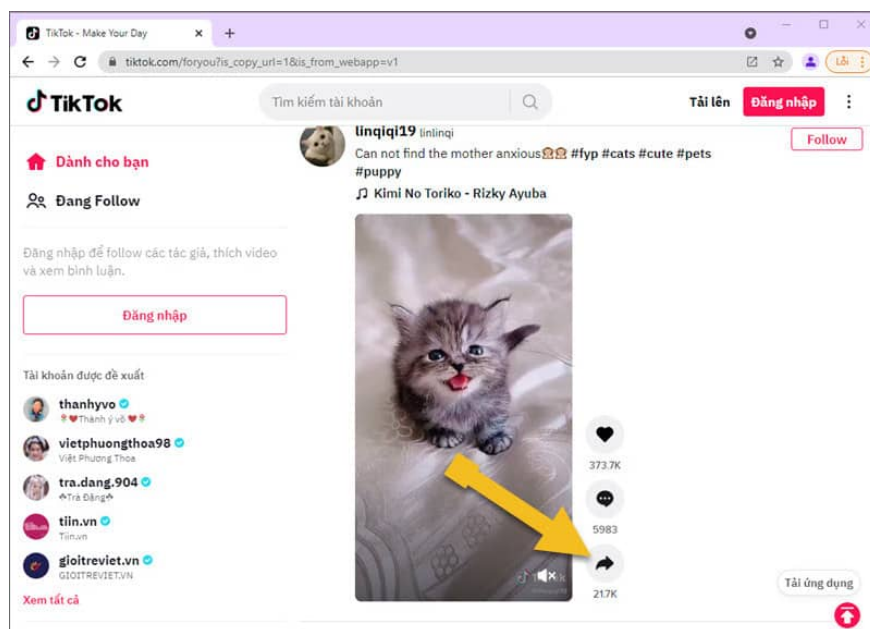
TikTok - Make Your Day
tiktok.com/foryou?is_copy_url=1&is_from_webapp=v1
Lỗi

TikTok
Tìm kiếm tài khoản
Tải lên
Đăng nhập

Dành cho bạn
Đang Follow

Đăng nhập để follow các tác giả, thích video và xem bình luận.

Đăng nhập

Tài khoản được đề xuất

thanhyvo
Thanh ý vô

vietphuongthoa98
Việt Phương Thoa

tra.dang.904
Trà Đặng

tiin.vn
Tiin.vn

gioitreviet.vn
GIOITREVIET.VN

Xem tất cả

linqiqi19 linlinqi
Can not find the mother anxious #fyp #cats #cute #pets #puppy
Kimi No Toriko - Rizky Ayuba

Follow

373.7K
5983
21.7K

Tải ứng dụng